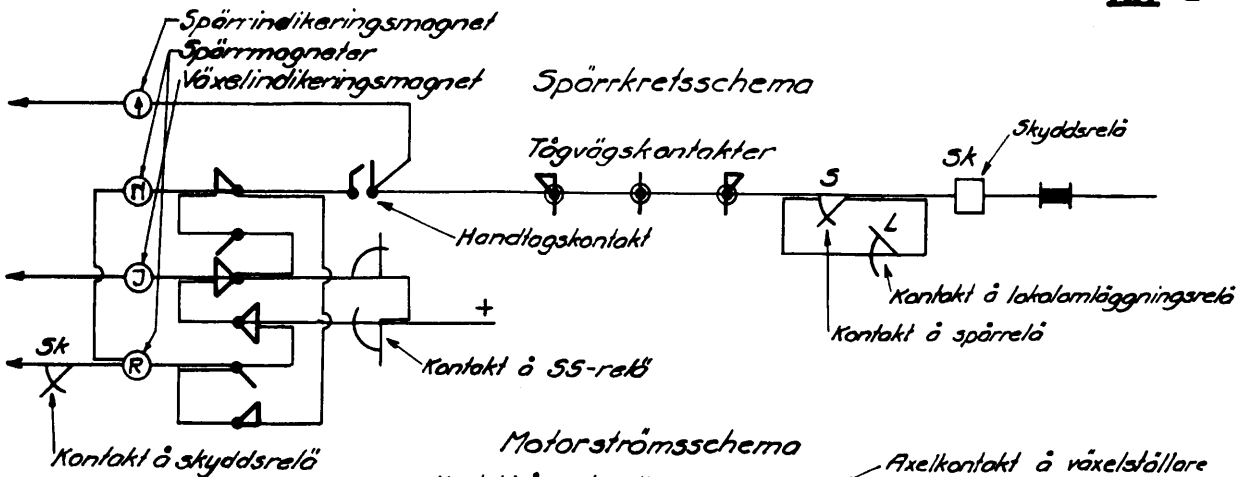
Spärrindikeringsmagnet
Spärrmagneter
Växelindikeringsmagnet
Spärrkretsschema
Tågvägskontakter
Sk
Skyddsrelä
S
L
Handlagskontakt
Kontakt å lokalomläggningsrelä
Kontakt å spärrelä
+
Sk
Kontakt å SS-relä
Kontakt å skyddsrelä
Motorströmsschema
Axelkontakt å växelställare
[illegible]